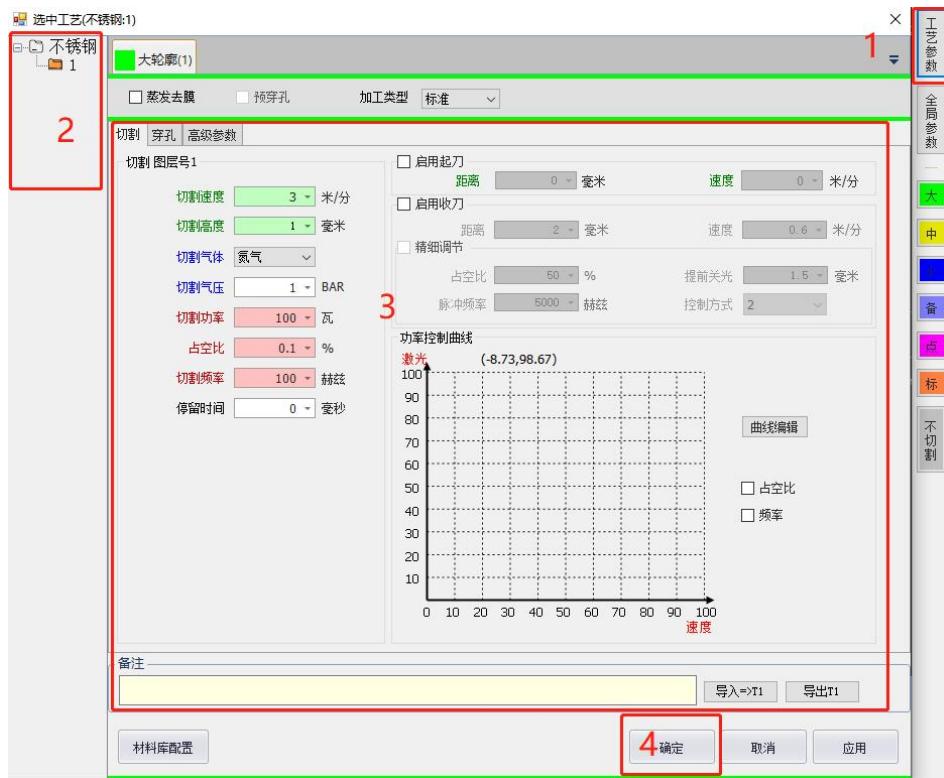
选中工艺(不锈钢:1)
×

不锈钢
1

2

大轮廓(1)

1

工艺参数
全局参数
大
中
小
备
点
标
不切割

蒸发去膜
预穿孔
加工类型 标准

切割 穿孔 高级参数

切割 图层号1

切割速度 3 米/分
切割高度 1 毫米
切割气体 氮气
切割气压 1 BAR
切割功率 100 瓦
占空比 0.1 %
切割频率 100 赫兹
停留时间 0 毫秒

启用起刀
距离 0 毫米
速度 0 米/分

启用收刀
距离 2 毫米
速度 0.6 米/分

精细调节
占空比 50 %
提前关光 1.5 毫米
脉冲频率 5000 赫兹
控制方式 2

3

功率控制曲线
激光
(-8.73,98.67)
100
90
80
70
60
50
40
30
20
10
0 10 20 30 40 50 60 70 80 90 100
速度

曲线编辑
占空比
频率

备注
导入=>T1
导出T1

材料库配置
4
确定
取消
应用